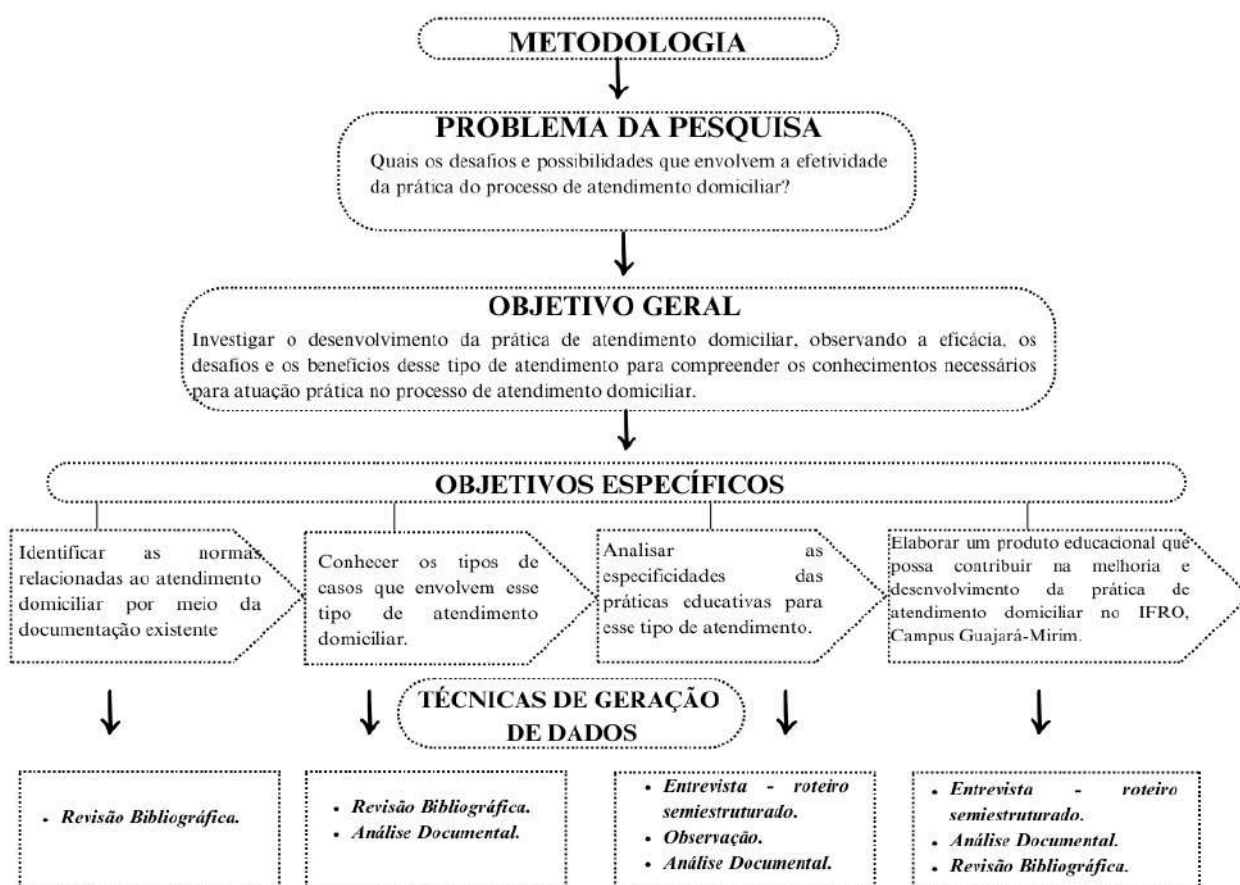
METODOLOGIA

PROBLEMA DA PESQUISA

Quais os desafios e possibilidades que envolvem a efetividade da prática do processo de atendimento domiciliar?

OBJETIVO GERAL

Investigar o desenvolvimento da prática de atendimento domiciliar, observando a eficácia, os desafios e os benefícios desse tipo de atendimento para compreender os conhecimentos necessários para atuação prática no processo de atendimento domiciliar.

OBJETIVOS ESPECÍFICOS

Identificar as normas relacionadas ao atendimento domiciliar por meio da documentação existente

Conhecer os tipos de casos que envolvem esse tipo de atendimento domiciliar.

Analisar as especificidades das práticas educativas para esse tipo de atendimento.

Elaborar um produto educacional que possa contribuir na melhoria e desenvolvimento da prática de atendimento domiciliar no IFRO, Campus Guajará-Mirim.

TÉCNICAS DE GERAÇÃO DE DADOS

- *Revisão Bibliográfica.*

- *Revisão Bibliográfica.*
- *Análise Documental.*

- *Entrevista - roteiro semiestruturado.*
- *Observação.*
- *Análise Documental.*

- *Entrevista - roteiro semiestruturado.*
- *Análise Documental.*
- *Revisão Bibliográfica.*